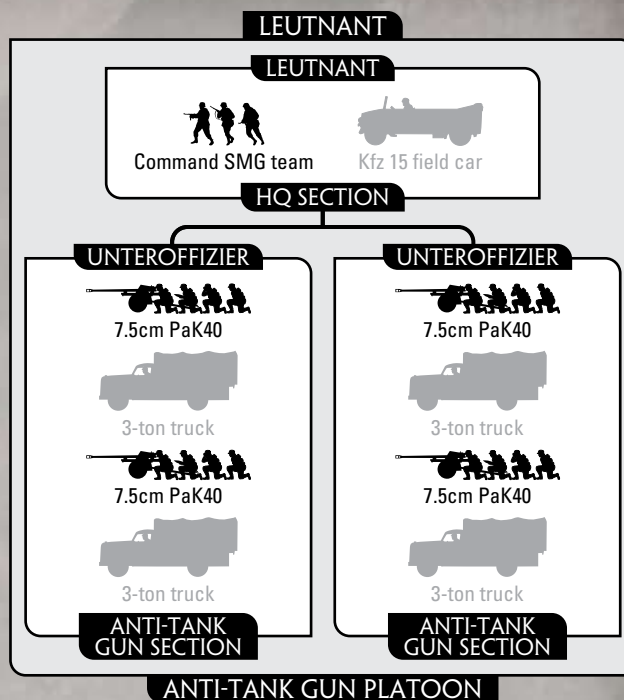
LEUTNANT

LEUTNANT

Command SMG team

Kfz 15 field car

HQ SECTION

UNTEROFFIZIER

7.5cm PaK40

3-ton truck

7.5cm PaK40

3-ton truck

ANTI-TANK GUN SECTION

UNTEROFFIZIER

7.5cm PaK40

3-ton truck

7.5cm PaK40

3-ton truck

ANTI-TANK GUN SECTION

ANTI-TANK GUN PLATOON